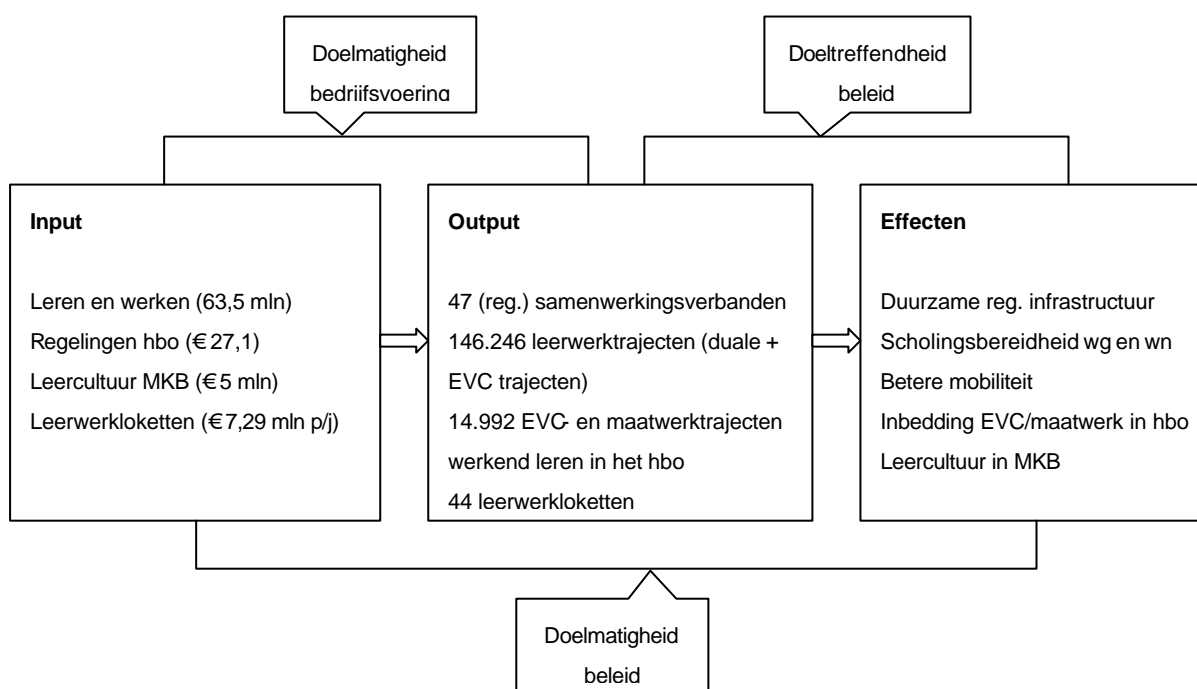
Doelmatigheid bedrijfsvoering

Doeltreffendheid beleid

**Input**

Leren en werken (63,5 mln)
Regelingen hbo (€ 27,1)
Leercultuur MKB (€ 5 mln)
Leerwerkloketten (€ 7,29 mln p/j)

**Output**

47 (reg.) samenwerkingsverbanden
146.246 leerwerktrajecten (duale + EVC trajecten)
14.992 EVC- en maatwerktrajecten werkend leren in het hbo
44 leerwerkloketten

**Effecten**

Duurzame reg. infrastructuur
Scholingsbereidheid wg en wn
Betere mobiliteit
Inbedding EVC/maatwerk in hbo
Leercultuur in MKB

Doelmatigheid beleid